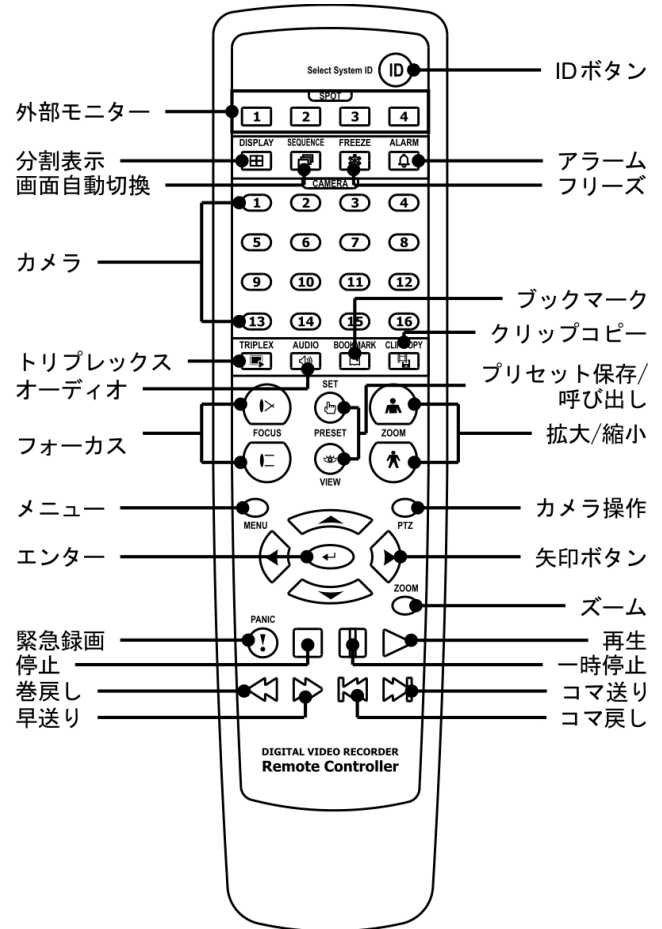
Select System ID
ID
IDボタン
SPOT
外部モニター
1 2 3 4
DISPLAY SEQUENCE FREEZE ALARM
分割表示
アラーム
画面自動切換
フリーズ
CAMERA
カメラ
1 2 3 4
5 6 7 8
9 10 11 12
13 14 15 16
ブックマーク
クリップコピー
TRIPLEX AUDIO BOOKMARK CLIP COPY
トリプレックス
オーディオ
プリセット保存/呼び出し
SET
フォーカス
FOCUS
PRESET
ZOOM
拡大/縮小
VIEW
メニュー
MENU
PTZ
カメラ操作
エンター
矢印ボタン
ZOOM
ズーム
PANIC
緊急録画
再生
停止
一時停止
巻戻し
コマ送り
早送り
コマ戻し
DIGITAL VIDEO RECORDER
Remote Controller